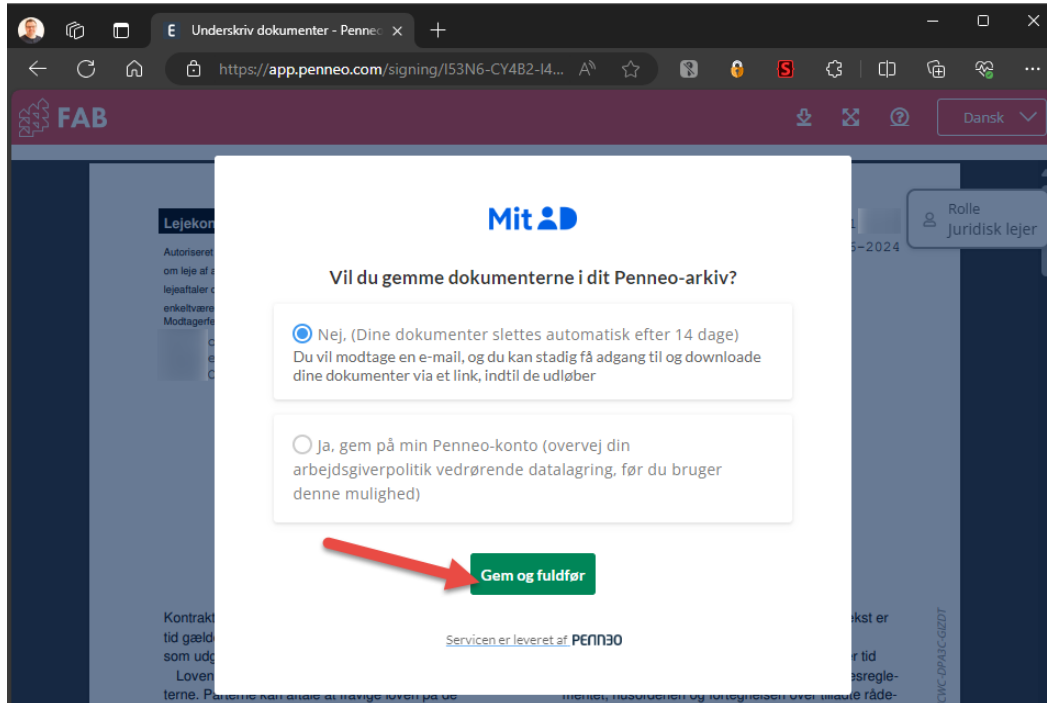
Underskriv dokumenter - Penneo

https://app.penneo.com/signing/I53N6-CY4B2-I4...

FAB

Dansk

Rolle
Juridisk lejer

Lejekon

Autoriseret
om leje af a
lejeaftaler o
enkeltvære
Modtagerfe

c
e
C

5–2024

Mit ID

Vil du gemme dokumenterne i dit Penneo-arkiv?

Nej, (Dine dokumenter slettes automatisk efter 14 dage)
Du vil modtage en e-mail, og du kan stadig få adgang til og downloade dine dokumenter via et link, indtil de udløber

Ja, gem på min Penneo-konto (overvej din arbejdsgiverpolitik vedrørende datalagring, før du bruger denne mulighed)

Gem og fuldfør

Servicen er leveret af PENNEO

Kontrakt
tid gæld
som udg
Loven
terne. Parterne kan aftale at fravige loven på de

ekst er
r tid
esregle-
mentet, husordenen og fortegnelsen over tilladte råde-

CWC-DPA3C-GIZDT